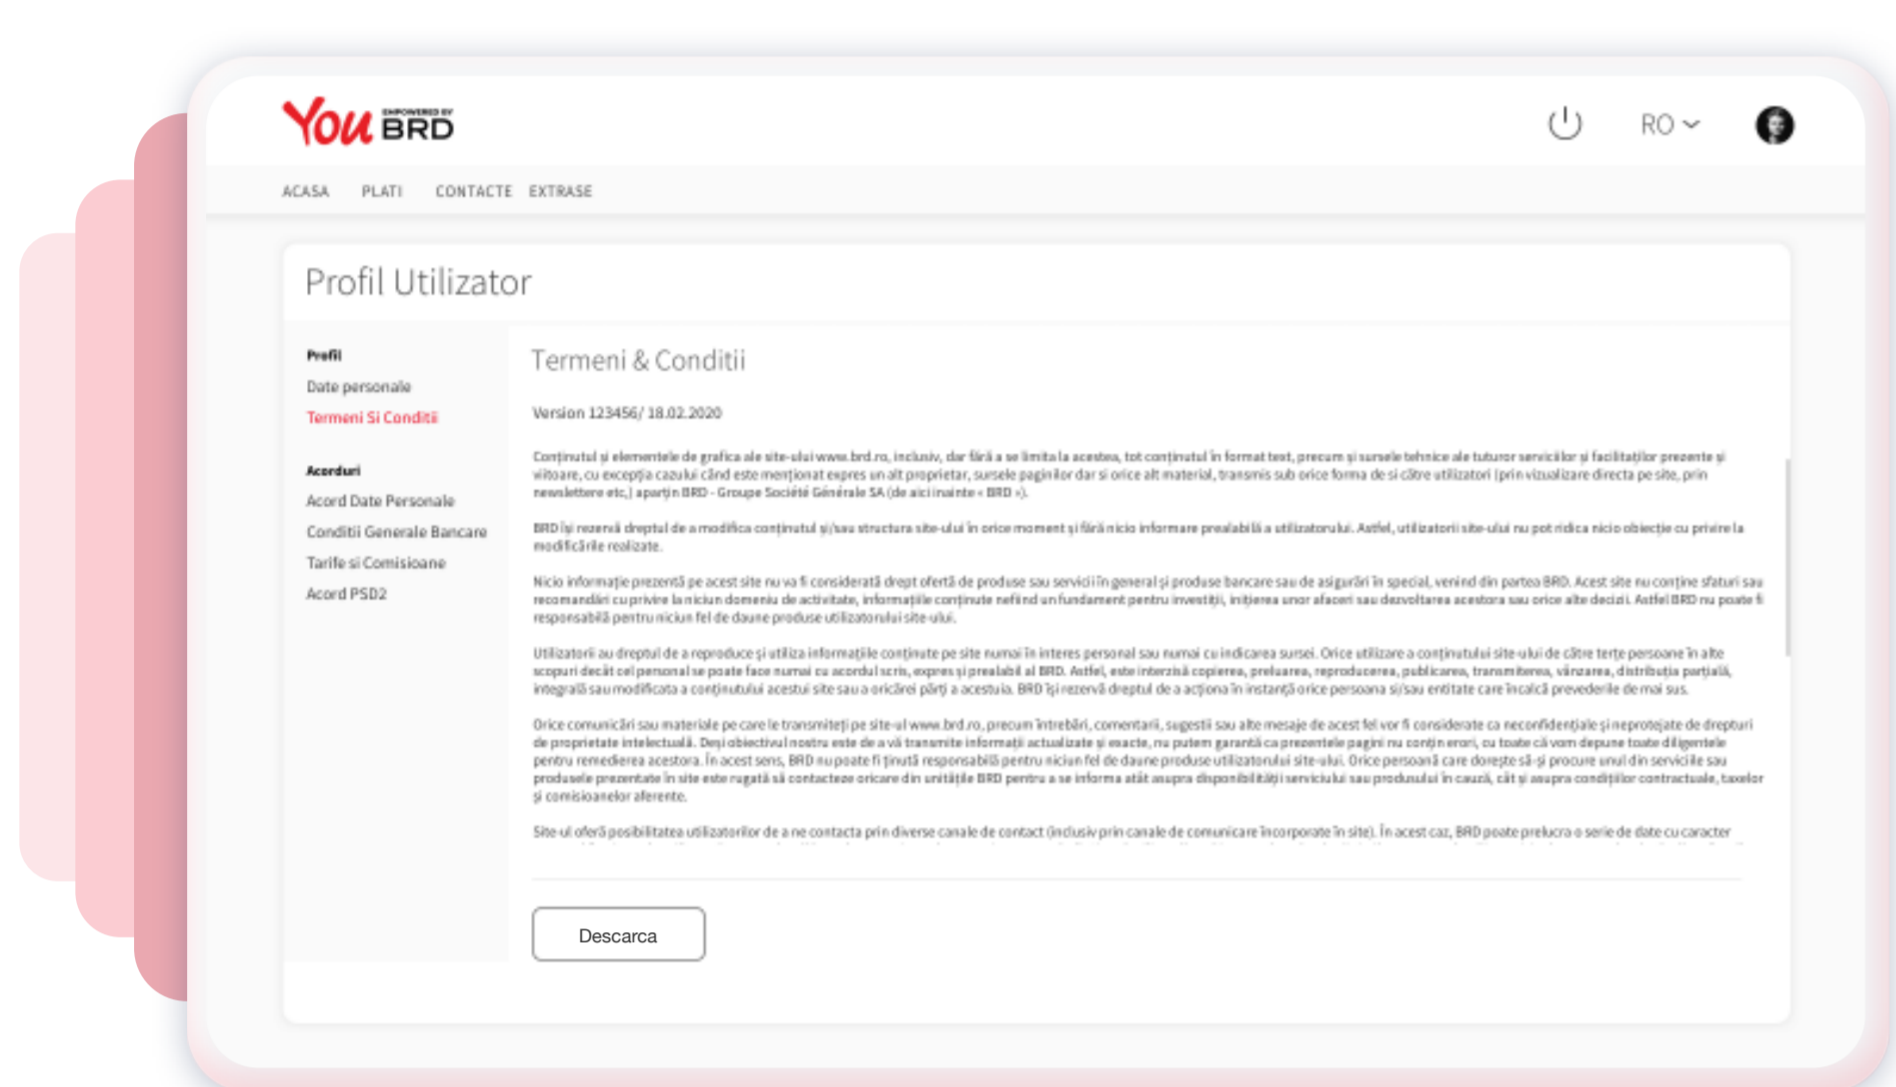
You EMPOWERED BY BRD

RO

ACASA PLATI CONTACTE EXTRASE

Profil Utilizator

Profil
Date personale
Termeni Si Conditii

Acorduri
Acord Date Personale
Conditii Generale Bancare
Tarife si Comisioane
Acord PSD2

Termeni & Conditii

Version 123456/ 18.02.2020

Conținutul și elementele de grafica ale site-ului www.brd.ro, inclusiv, dar fără a se limita la acestea, tot conținutul în format text, precum și sursele tehnice ale tuturor serviciilor și facilităților prezente și viitoare, cu excepția cazului când este menționat expres un alt proprietar, sursele paginilor dar și orice alt material, transmis sub orice forma de si către utilizatori (prin vizualizare directa pe site, prin newslettere etc.) aparțin BRD - Groupe Société Générale SA (de aici inainte « BRD »).

BRD își rezervă dreptul de a modifica conținutul și/sau structura site-ului în orice moment și fără nicio informare prealabilă a utilizatorului. Astfel, utilizatorii site-ului nu pot ridica nicio obiecție cu privire la modificările realizate.

Nicio informație prezentă pe acest site nu va fi considerată drept ofertă de produse sau servicii în general și produse bancare sau de asigurări în special, venind din partea BRD. Acest site nu conține sfaturi sau recomandări cu privire la niciun domeniu de activitate, informațiile conținute nefiind un fundament pentru investiții, inițierea unor afaceri sau dezvoltarea acestora sau orice alte decizii. Astfel BRD nu poate fi responsabilă pentru niciun fel de daune produse utilizatorului site-ului.

Utilizatorii au dreptul de a reproduce și utiliza informațiile conținute pe site numai în interes personal sau numai cu indicarea sursei. Orice utilizare a conținutului site-ului de către terțe persoane în alte scopuri decât cel personal se poate face numai cu acordul scris, expres și prealabil al BRD. Astfel, este interzisă copierea, preluarea, reproducerea, publicarea, transmiterea, vânzarea, distribuția parțială, integrală sau modificata a conținutului acestui site sau a oricărei părți a acestuia. BRD își rezervă dreptul de a acționa în instanță orice persoana și/sau entitate care încalcă prevederile de mai sus.

Orice comunicări sau materiale pe care le transmiteți pe site-ul www.brd.ro, precum întrebări, comentarii, sugestii sau alte mesaje de acest fel vor fi considerate ca neconfidențiale și neprotejate de drepturi de proprietate intelectuală. Deși obiectivul nostru este de a vă transmite informații actualizate și exacte, nu putem garanta ca prezentele pagini nu conțin erori, cu toate că vom depune toate diligentele pentru remedierea acestora. În acest sens, BRD nu poate fi ținută responsabilă pentru niciun fel de daune produse utilizatorului site-ului. Orice persoană care dorește să-și procure unul din serviciile sau produsele prezentate în site este rugată să contacteze oricare din unitățile BRD pentru a se informa atât asupra disponibilității serviciului sau produsului în cauză, cât și asupra condițiilor contractuale, taxelor și comisioanelor aferente.

Site-ul oferă posibilitatea utilizatorilor de a ne contacta prin diverse canale de contact (inclusiv prin canale de comunicare încorporate în site). În acest caz, BRD poate prelucra o serie de date cu caracter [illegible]

Descarca